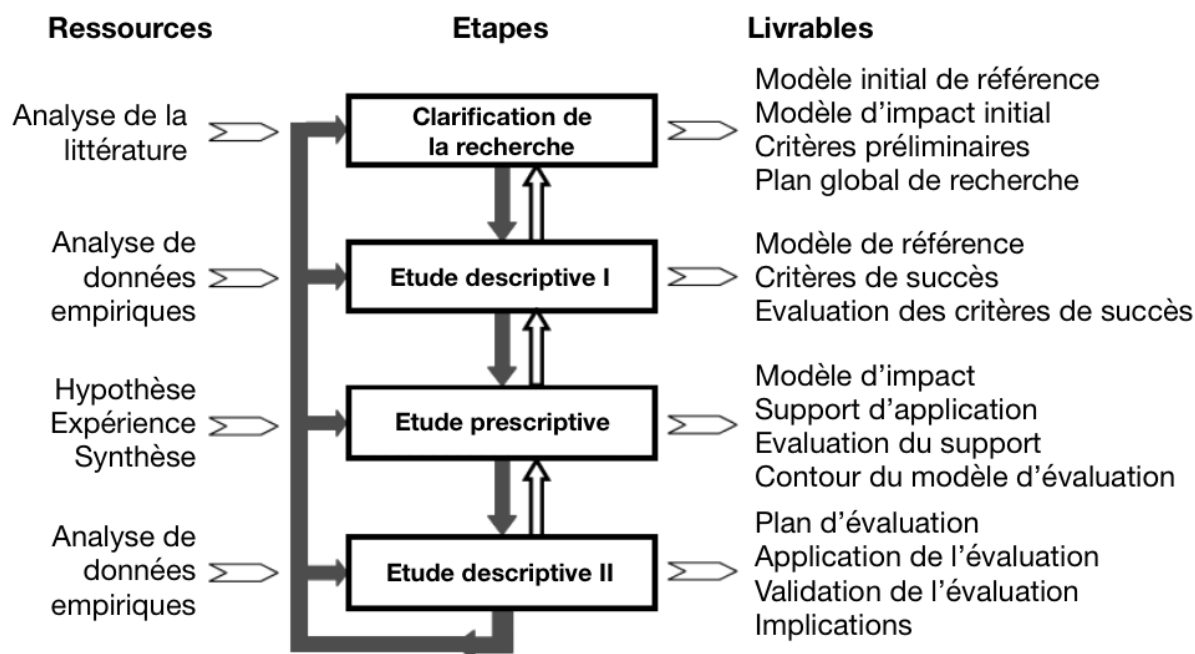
Ressources

Etapes

Livrables

Analyse de la littérature

Clarification de la recherche

Modèle initial de référence
Modèle d'impact initial
Critères préliminaires
Plan global de recherche

Analyse de données empiriques

Etude descriptive I

Modèle de référence
Critères de succès
Evaluation des critères de succès

Hypothèse
Expérience
Synthèse

Etude prescriptive

Modèle d'impact
Support d'application
Evaluation du support
Contour du modèle d'évaluation

Analyse de données empiriques

Etude descriptive II

Plan d'évaluation
Application de l'évaluation
Validation de l'évaluation
Implications